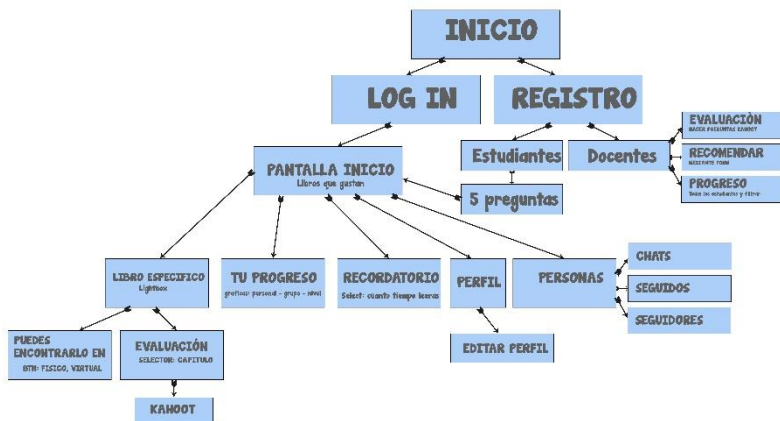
INICIO

LOG IN

REGISTRO

Estudiantes

Docentes

5 preguntas

EVALUACIÒN
HACER PREGUNTAS KAHOOT

RECOMENDAR
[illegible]

PROGRESO
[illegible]

PANTALLA INICIO
Libros que gustan

LIBRO ESPECIFICO
Lightbox

TU PROGRESO
grafícar personal - grupo - nivel

RECORDATORIO
Select: cuanto tiempo leeras

PERFIL

PERSONAS

CHATS

SEGUIDOS

SEGUIDORES

EDITAR PERFIL

PUEDES ENCONTRARLO EN
BTN: FISICO, VIRTUAL

EVALUACIÓN
SELECTOR: CAPITULO

KAHOOT